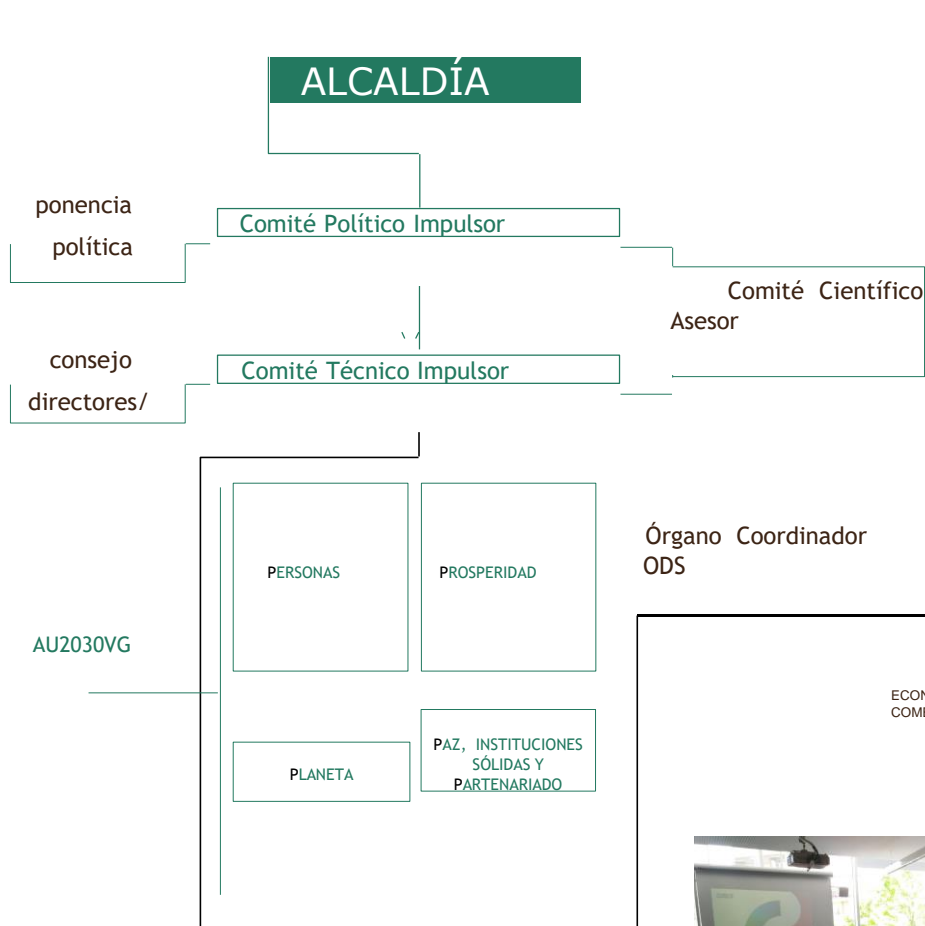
ALCALDÍA

ponencia política

Comité Político Impulsor

Comité Científico Asesor

consejo directores/

Comité Técnico Impulsor

PERSONAS

PROSPERIDAD

Órgano Coordinador ODS

AU2030VG

ECON
COM

PLANETA

PAZ, INSTITUCIONES SÓLIDAS Y PARTENARIADO